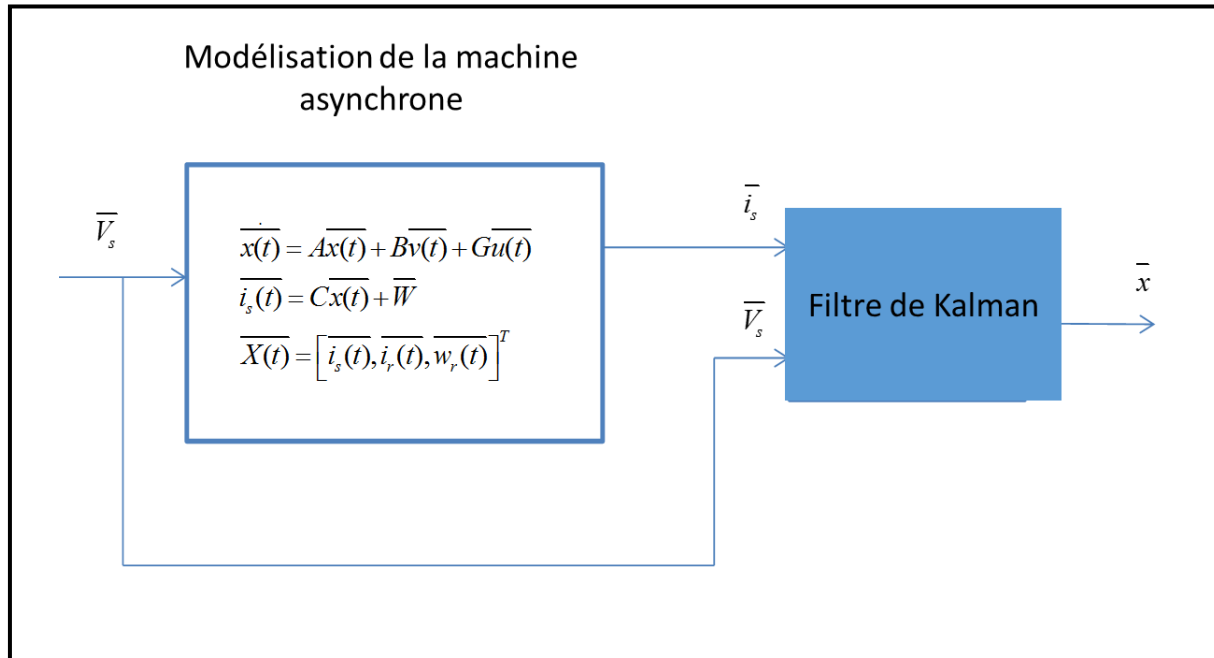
Modélisation de la machine asynchrone

$\overline{V_s}$

$\overline{\dot{x}(t)} = A\overline{x(t)} + B\overline{v(t)} + G\overline{u(t)}$
$\overline{i_s(t)} = C\overline{x(t)} + \overline{W}$
$\overline{X(t)} = \left[\overline{i_s(t)}, \overline{i_r(t)}, \overline{w_r(t)}\right]^T$

$\overline{i_s}$

$\overline{V_s}$

Filtre de Kalman

$\overline{x}$